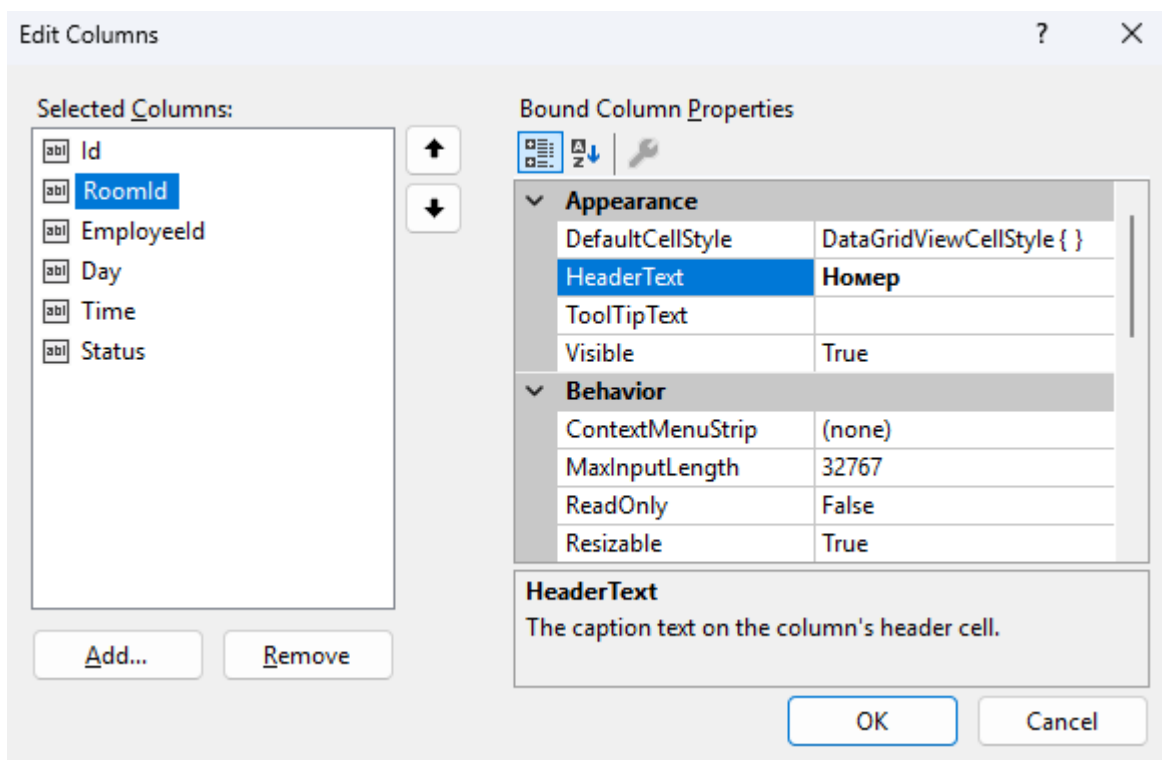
Edit Columns

?

Selected Columns:

Id
RoomId
EmployeeId
Day
Time
Status

Add...

Remove

Bound Column Properties

| Appearance | |
|---|---|
| DefaultCellStyle | DataGridViewCellStyle { } |
| HeaderText | Номер |
| ToolTipText | |
| Visible | True |
| **Behavior** | |
| ContextMenuStrip | (none) |
| MaxInputLength | 32767 |
| ReadOnly | False |
| Resizable | True |

HeaderText
The caption text on the column's header cell.

OK

Cancel